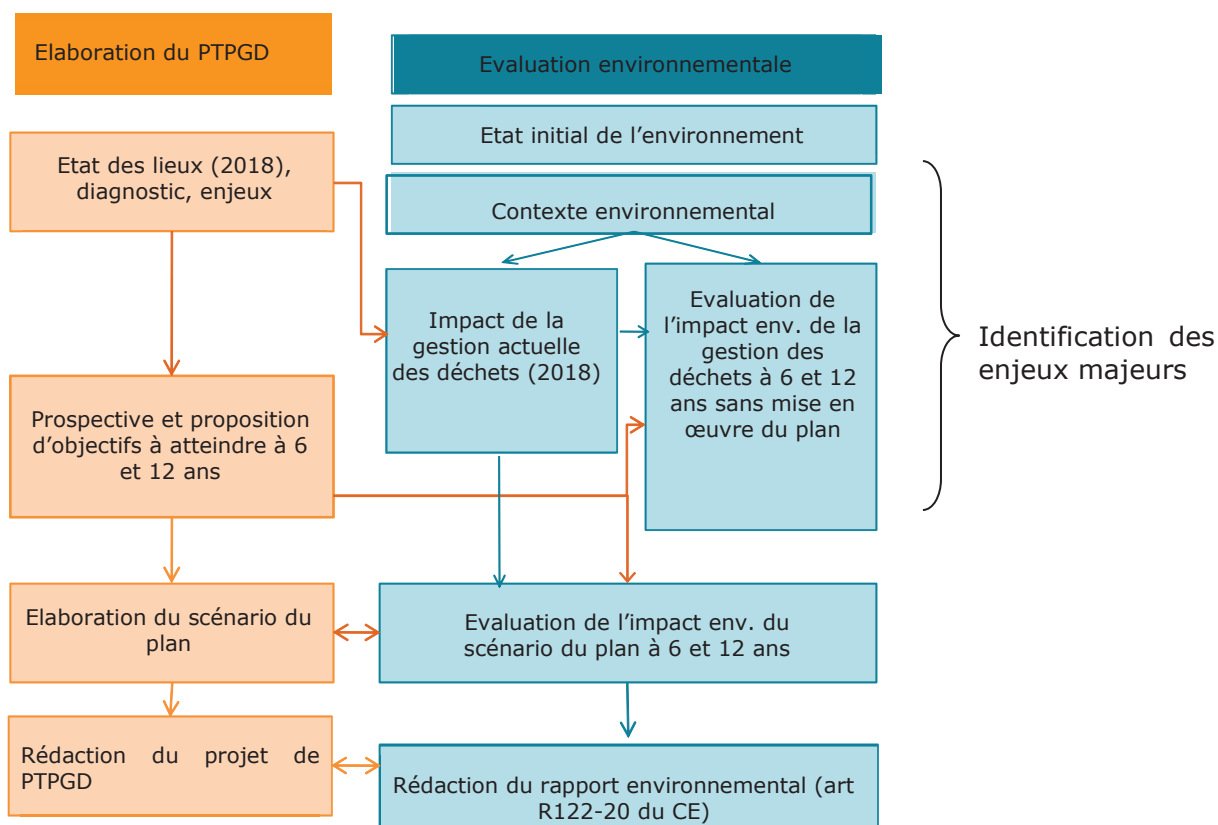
Elaboration du PTPGD

Evaluation environnementale

Etat initial de l'environnement

Etat des lieux (2018), diagnostic, enjeux

Contexte environnemental

Impact de la gestion actuelle des déchets (2018)

Evaluation de l'impact env. de la gestion des déchets à 6 et 12 ans sans mise en œuvre du plan

Identification des enjeux majeurs

Prospective et proposition d'objectifs à atteindre à 6 et 12 ans

Elaboration du scénario du plan

Evaluation de l'impact env. du scénario du plan à 6 et 12 ans

Rédaction du projet de PTPGD

Rédaction du rapport environnemental (art R122-20 du CE)